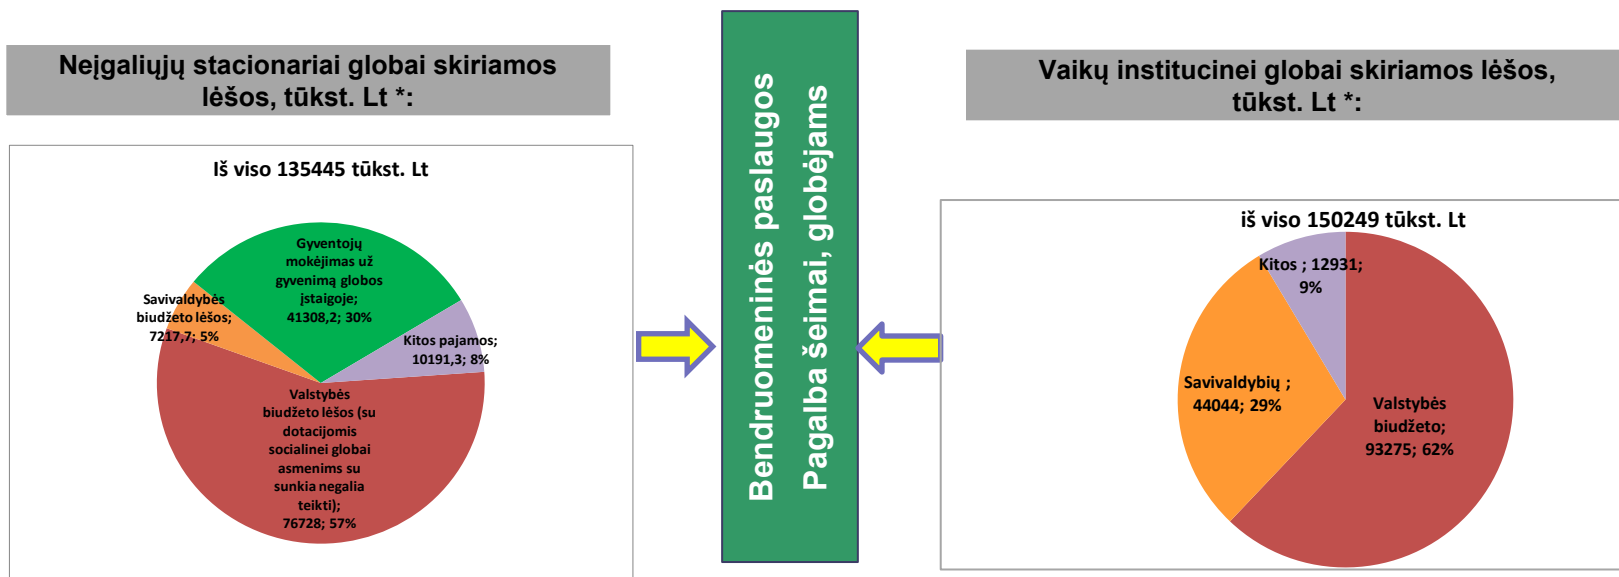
Neįgaliųjų stacionariai globai skiriamos lėšos, tūkst. Lt *:

Iš viso 135445 tūkst. Lt

Gyventojų mokėjimas už gyvenimą globos įstaigoje; 41308,2; 30%

Savivaldybės biudžeto lėšos; 7217,7; 5%

Kitos pajamos; 10191,3; 8%

Valstybės biudžeto lėšos (su dotacijomis socialinei globai asmenims su sunkia negalia teikti); 76728; 57%

Bendruomeninės paslaugos
Pagalba šeimai, globėjams

Vaikų institucinei globai skiriamos lėšos, tūkst. Lt *:

iš viso 150249 tūkst. Lt

Kitos ; 12931; 9%

Savivaldybių ; 44044; 29%

Valstybės biudžeto; 93275; 62%